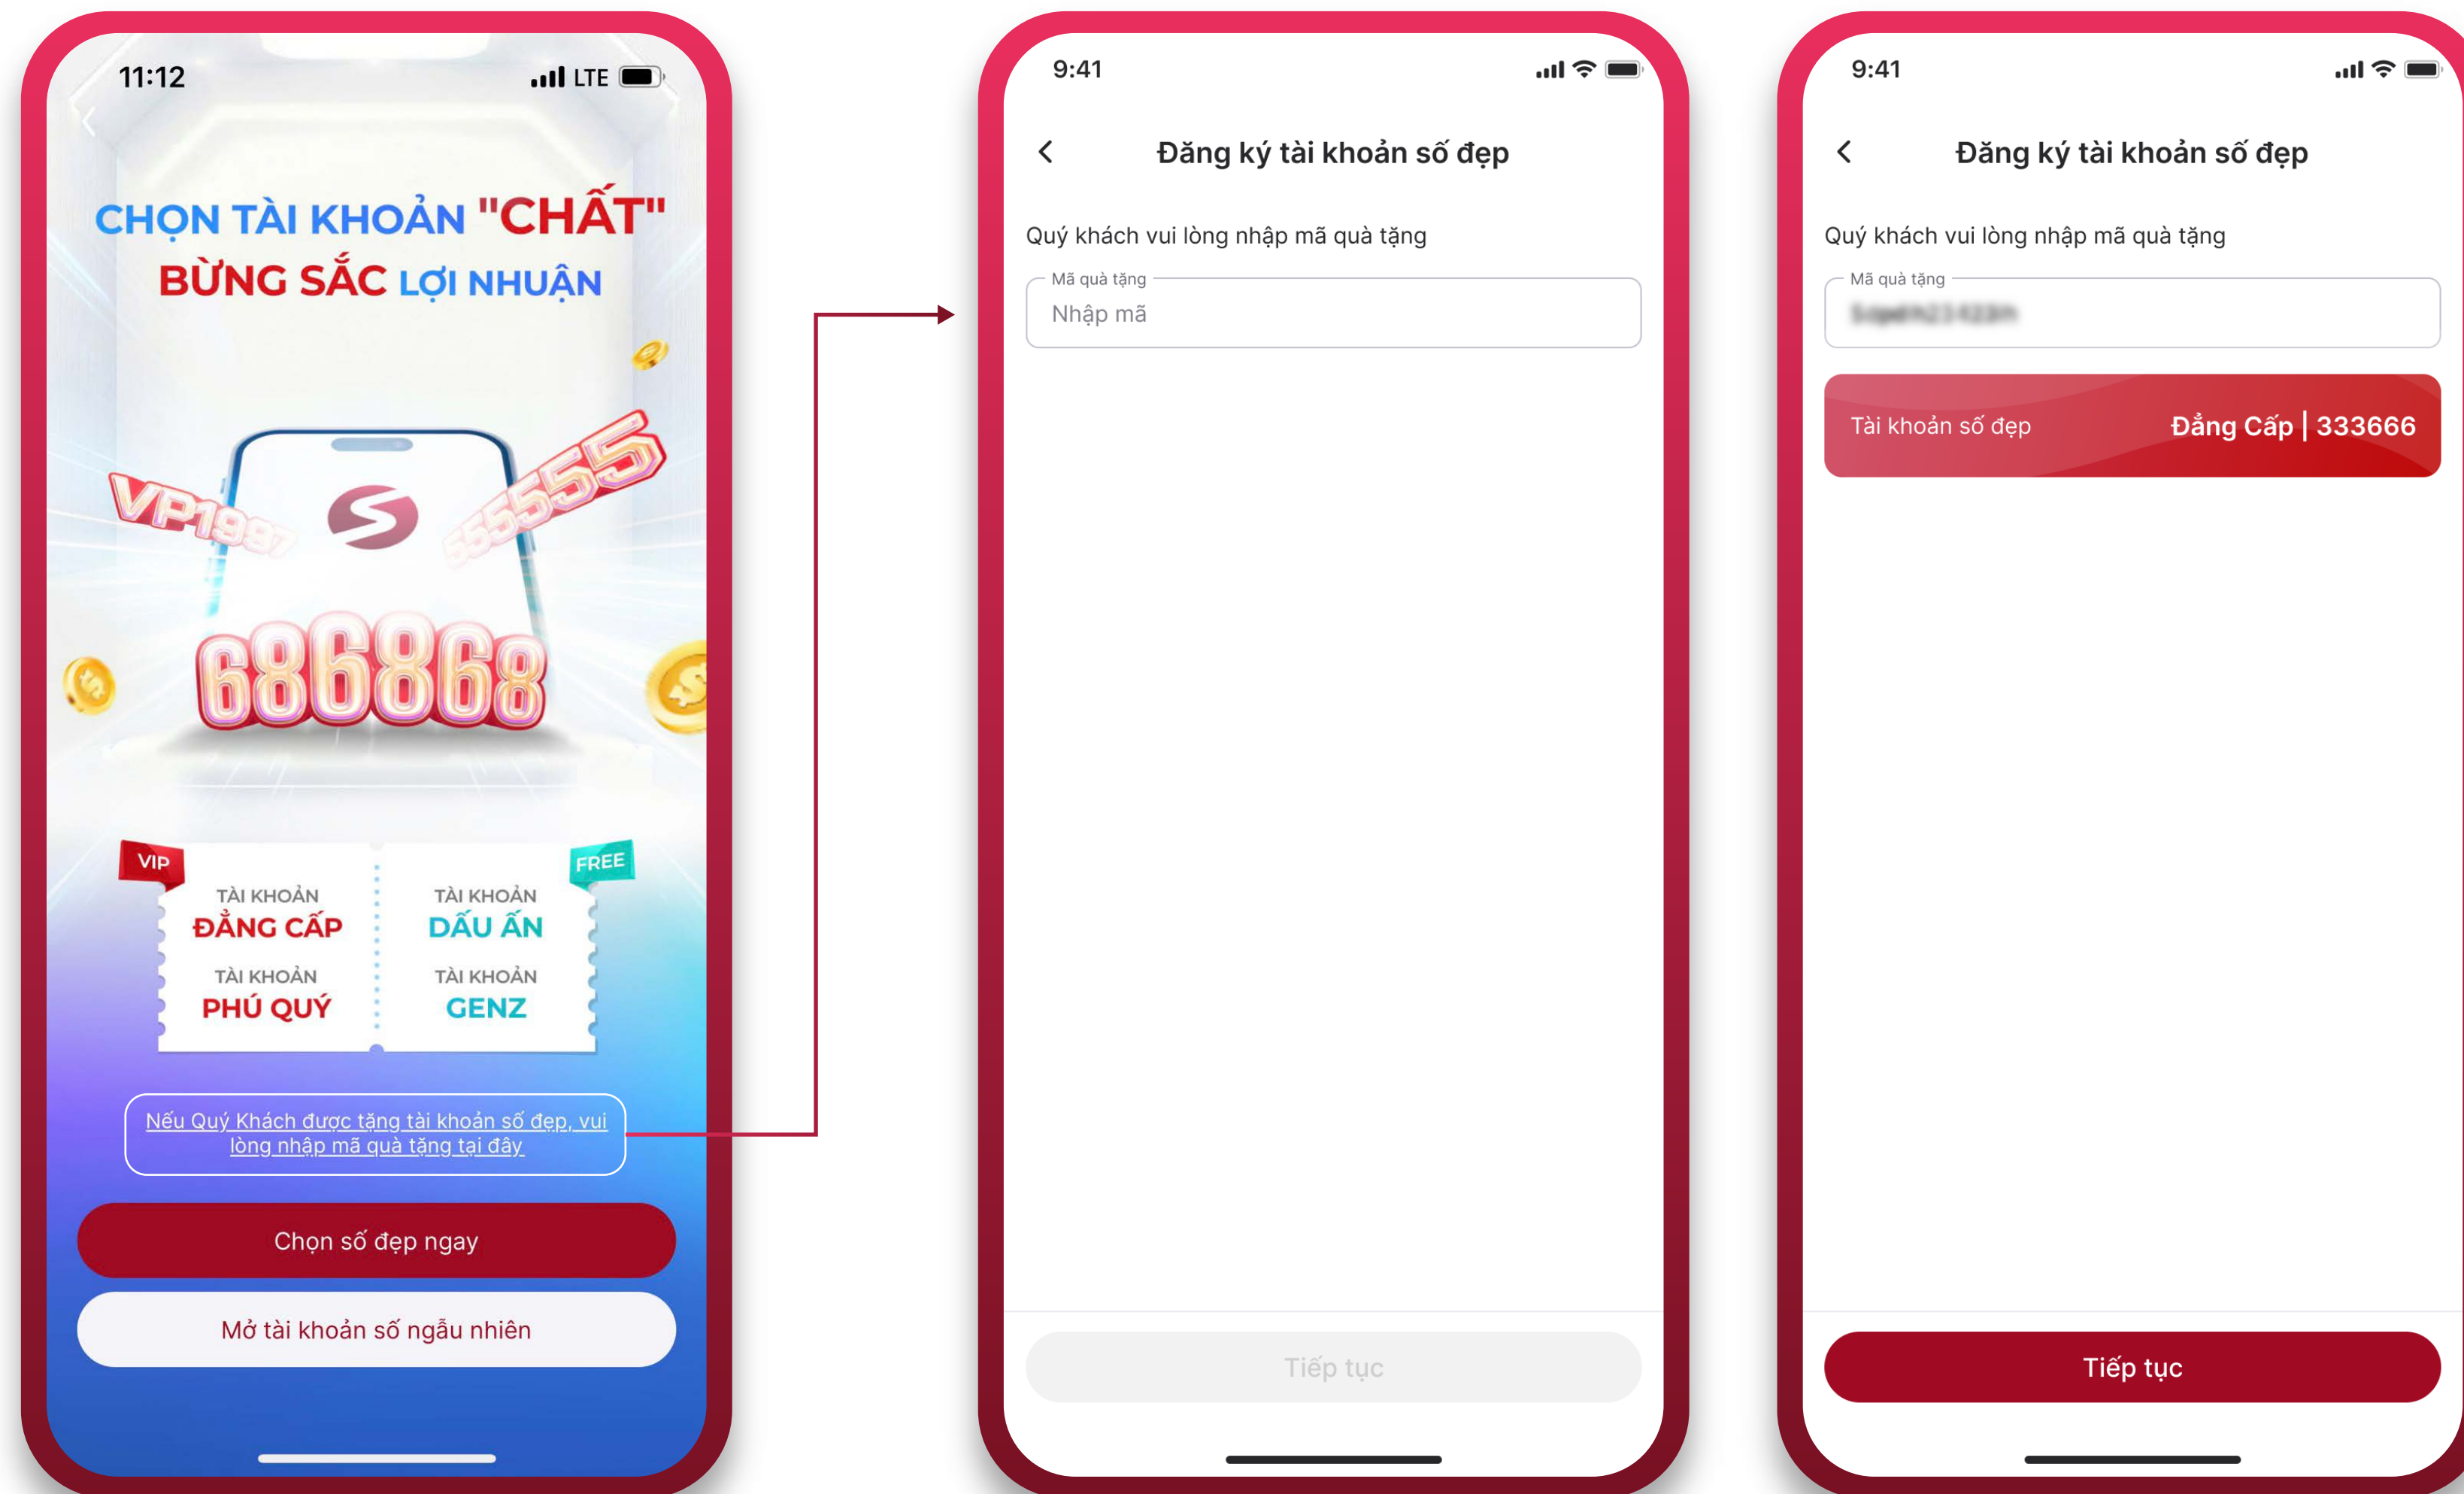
11:12 LTE

CHỌN TÀI KHOẢN "CHẤT"
BỪNG SẮC LỢI NHUẬN

VP1987
555555
686868

VIP
FREE

TÀI KHOẢN
ĐẲNG CẤP

TÀI KHOẢN
PHÚ QUÝ

TÀI KHOẢN
DẤU ẤN

TÀI KHOẢN
GENZ

Nếu Quý Khách được tặng tài khoản số đẹp, vui lòng nhập mã quà tặng tại đây

Chọn số đẹp ngay

Mở tài khoản số ngẫu nhiên

9:41

Đăng ký tài khoản số đẹp

Quý khách vui lòng nhập mã quà tặng

Mã quà tặng
Nhập mã

Tiếp tục

9:41

Đăng ký tài khoản số đẹp

Quý khách vui lòng nhập mã quà tặng

Mã quà tặng
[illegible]

Tài khoản số đẹp
Đẳng Cấp | 333666

Tiếp tục